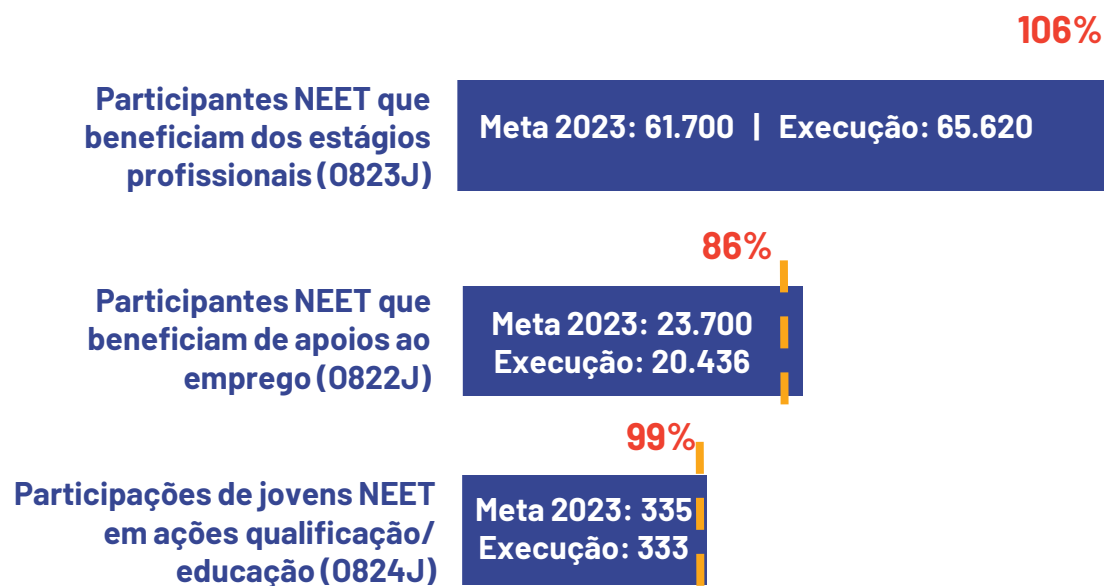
106%

Participantes NEET que beneficiam dos estágios profissionais (0823J)

Meta 2023: 61.700 | Execução: 65.620

86%

Participantes NEET que beneficiam de apoios ao emprego (0822J)

Meta 2023: 23.700
Execução: 20.436

99%

Participações de jovens NEET em ações qualificação/ educação (0824J)

Meta 2023: 335
Execução: 333